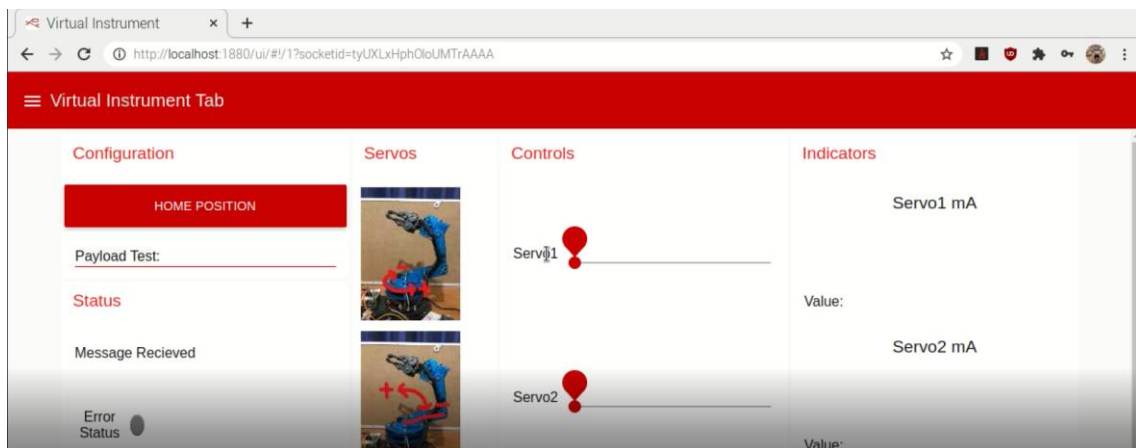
Virtual Instrument ×
http://localhost:1880/ui/#!/1?socketid=tyUXLxHphOloUMTrAAAA

≡ Virtual Instrument Tab

Configuration

HOME POSITION

Payload Test:

Status

Message Recieved

Error Status

Servos

+

Controls

Servo1

Servo2

Indicators

Servo1 mA

Value:

Servo2 mA

Value: